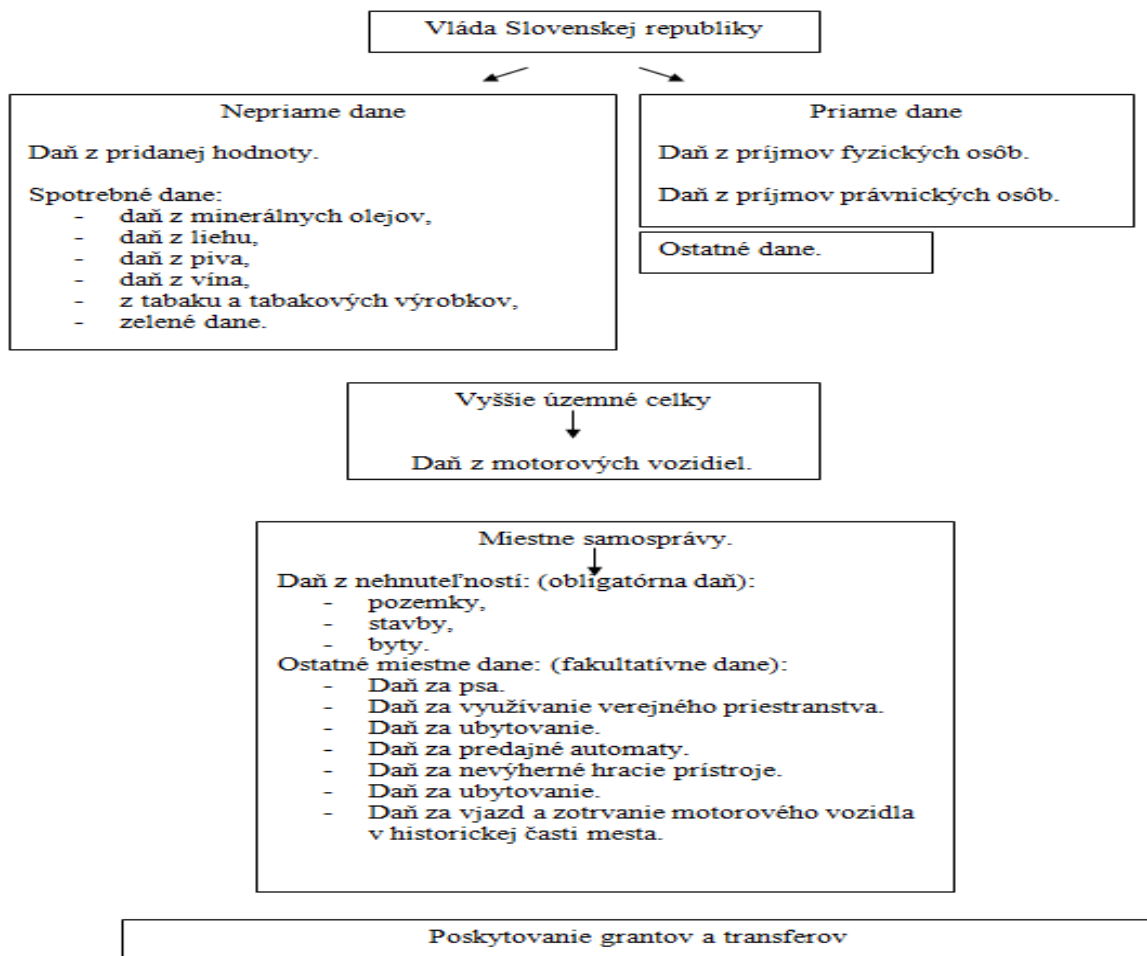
Vláda Slovenskej republiky

Nepriame dane

Daň z pridanej hodnoty.

Spotrebné dane:
- daň z minerálnych olejov,
- daň z liehu,
- daň z piva,
- daň z vína,
- z tabaku a tabakových výrobkov,
- zelené dane.

Priame dane

Daň z príjmov fyzických osôb.

Daň z príjmov právnických osôb.

Ostatné dane.

Vyššie územné celky

Daň z motorových vozidiel.

Miestne samosprávy.

Daň z nehnuteľností: (obligatórna daň):
- pozemky,
- stavby,
- byty.

Ostatné miestne dane: (fakultatívne dane):
- Daň za psa.
- Daň za využívanie verejného priestranstva.
- Daň za ubytovanie.
- Daň za predajné automaty.
- Daň za nevýherné hracie prístroje.
- Daň za ubytovanie.
- Daň za vjazd a zotrvanie motorového vozidla v historickej časti mesta.

Poskytovanie grantov a transferov